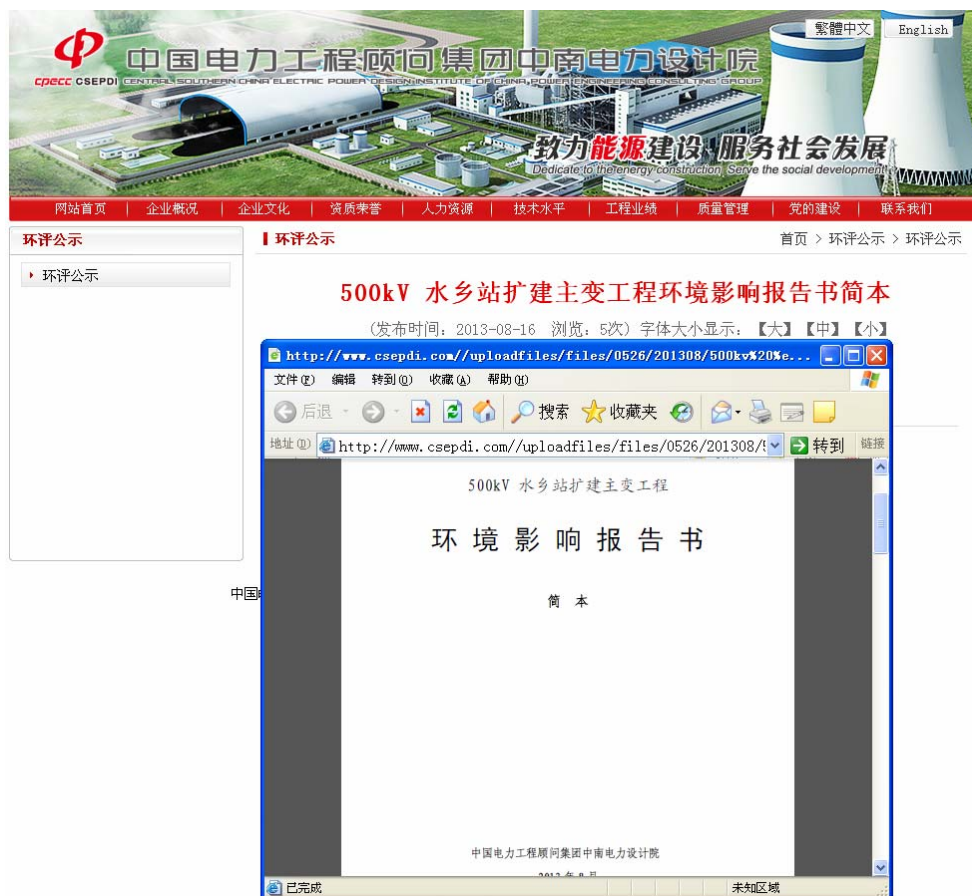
繁體中文 English

中国电力工程顾问集团中南电力设计院
CPECC CSEPDI CENTRAL SOUTHERN CHINA ELECTRIC POWER DESIGN INSTITUTE OF CHINA POWER ENGINEERING CONSULTING GROUP

致力能源建设 服务社会发展
Dedicate to the energy construction Serve the social development

网站首页 | 企业概况 | 企业文化 | 资质荣誉 | 人力资源 | 技术水平 | 工程业绩 | 质量管理 | 党的建设 | 联系我们

环评公示

环评公示

环评公示

首页 > 环评公示 > 环评公示

500kV 水乡站扩建主变工程环境影响报告书简本

(发布时间：2013-08-16 浏览：5次) 字体大小显示：【大】【中】【小】

中国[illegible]

http://www.csepdi.com//uploadfiles/files/0526/201308/500kv%20%e...

文件(F) 编辑 转到(O) 收藏(A) 帮助(H)

后退 搜索 收藏夹

地址(D) http://www.csepdi.com//uploadfiles/files/0526/201308/5 转到 链接

500kV 水乡站扩建主变工程

环境影响报告书

简 本

中国电力工程顾问集团中南电力设计院

2013 年 8 月

已完成

未知区域